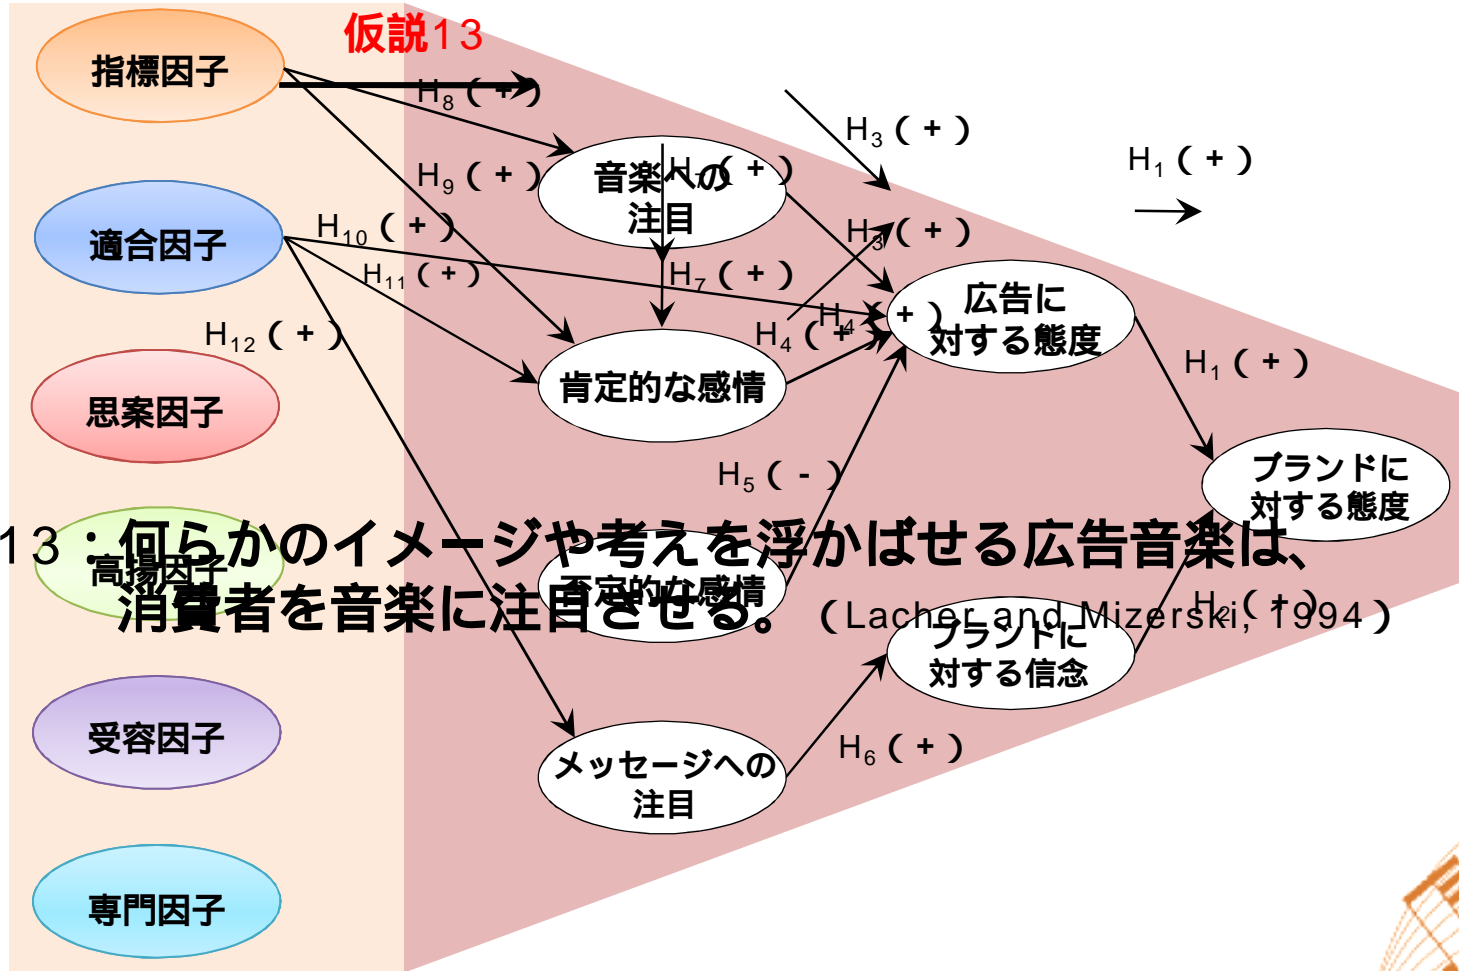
仮説13

指標因子

適合因子

思案因子

高揚因子

受容因子

専門因子

$H_8$（＋）

$H_9$（＋）

$H_{10}$（＋）

$H_{11}$（＋）

$H_{12}$（＋）

音楽への注目

$H_7$（＋）

肯定的な感情

否定的な感情

メッセージへの注目

$H_3$（＋）

$H_3$（＋）

$H_4$（＋）

$H_4$（＋）

$H_5$（－）

$H_6$（＋）

広告に対する態度

ブランドに対する信念

$H_1$（＋）

$H_1$（＋）

$H_2$（＋）

ブランドに対する態度

13：何らかのイメージや考えを浮かばせる広告音楽は、消費者を音楽に注目させる。（Lacher and Mizerski, 1994）